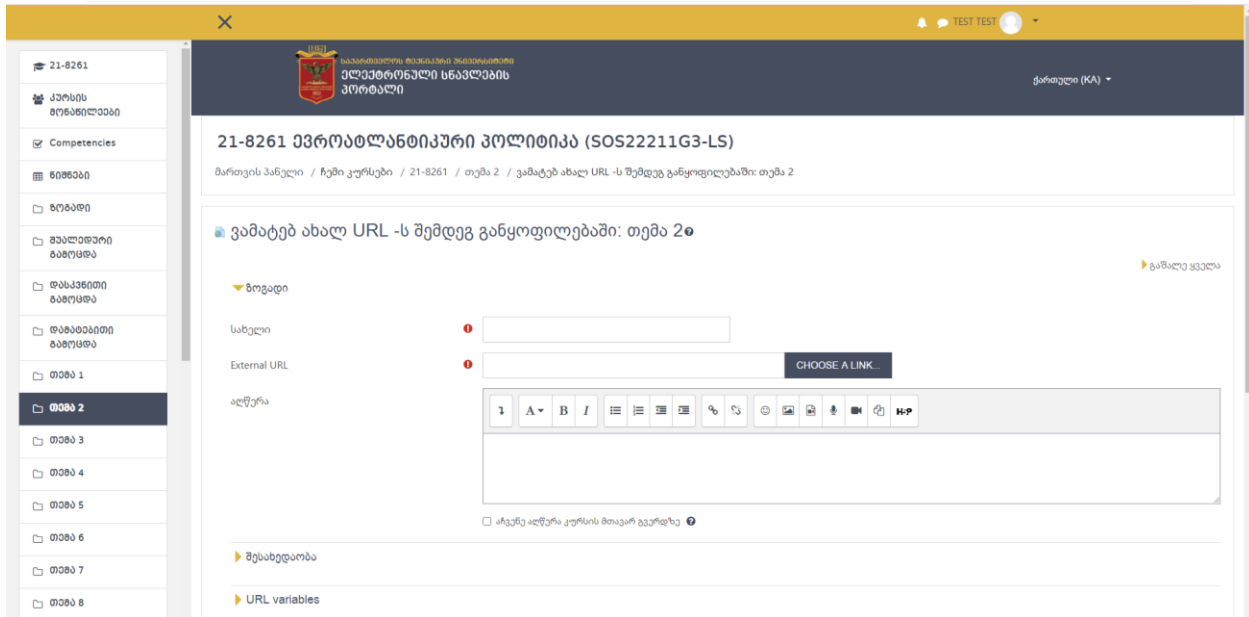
×

TEST TEST

21-8261

კურსის მონაწილეები

Competencies

ნიშნები

ზოგადი

შუალედური გამოცდა

დასკვნითი გამოცდა

დამატებითი გამოცდა

თემა 1

თემა 2

თემა 3

თემა 4

თემა 5

თემა 6

თემა 7

თემა 8

საქართველოს ტექნიკური უნივერსიტეტი
ელექტრონული სწავლების პორტალი

ქართული (KA)

21-8261 ევროატლანტიკური პოლიტიკა (SOS22211G3-LS)

მართვის პანელი / ჩემი კურსები / 21-8261 / თემა 2 / ვამატებ ახალ URL -ს შემდეგ განყოფილებაში: თემა 2

ვამატებ ახალ URL -ს შემდეგ განყოფილებაში: თემა 2

გაშალე ყველა

ზოგადი

სახელი

External URL

CHOOSE A LINK...

აღწერა

აჩვენე აღწერა კურსის მთავარ გვერდზე

შესახედაობა

URL variables